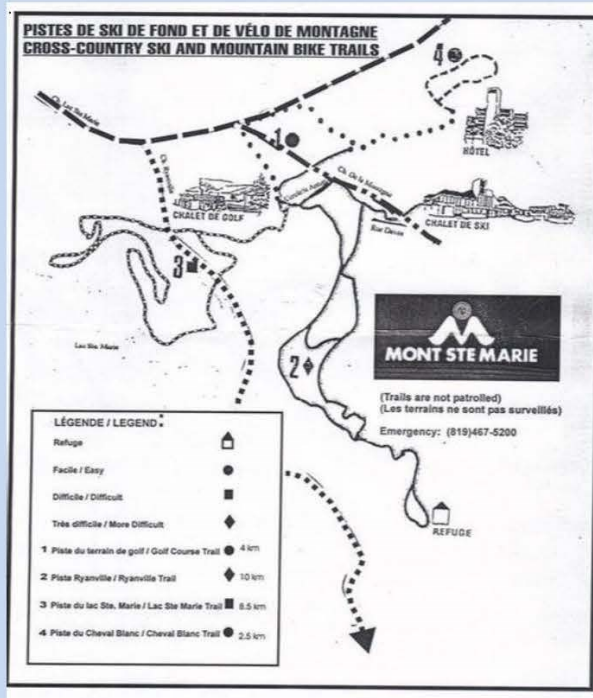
PISTES DE SKI DE FOND ET DE VÉLO DE MONTAGNE
CROSS-COUNTRY SKI AND MOUNTAIN BIKE TRAILS

4

Ch. Lac Ste Marie

1

HÔTEL

Ch. Ryanville

Ch. de la Montagne

CHALET DE GOLF

CHALET DE SKI

Rue Dérois

3

Lac Ste. Marie

MONT STE MARIE

2

(Trails are not patrolled)
(Les terrains ne sont pas surveillés)

Emergency: (819)467-5200

LÉGENDE / LEGEND

Refuge

Facile / Easy

Difficile / Difficult

Très difficile / More Difficult

1 Piste du terrain de golf / Golf Course Trail 4 km

2 Piste Ryanville / Ryanville Trail 10 km

3 Piste du lac Ste. Marie / Lac Ste Marie Trail 8.5 km

4 Piste du Cheval Blanc / Cheval Blanc Trail 2.5 km

REFUGE